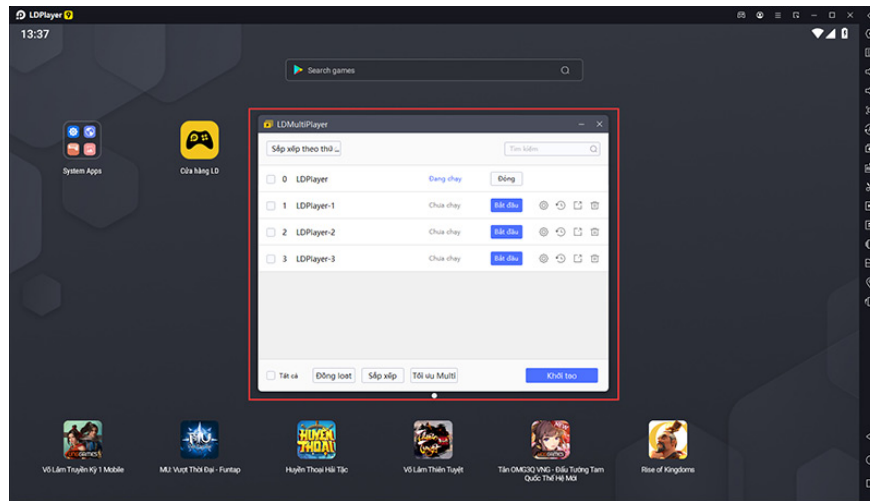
LDPlayer 9

13:37

Search games

System Apps

Cửa hàng LD

LDMultiPlayer

Sắp xếp theo thứ ...

Tìm kiếm

| | | | |
|---|---|---|---|
| 0 | LDPlayer | Đang chạy | Đóng |
| 1 | LDPlayer-1 | Chưa chạy | Bắt đầu |
| 2 | LDPlayer-2 | Chưa chạy | Bắt đầu |
| 3 | LDPlayer-3 | Chưa chạy | Bắt đầu |

Tất cả

Đóng loạt

Sắp xếp

Tối ưu Multi

Khởi tạo

Võ Lâm Truyền Kỳ 1 Mobile

MU: Vượt Thời Đại - Funtap

Huyền Thoại Hải Tặc

Võ Lâm Thiên Tuyệt

Tân OMG3Q VNG - Đấu Tướng Tam Quốc Thế Hệ Mới

Rise of Kingdoms